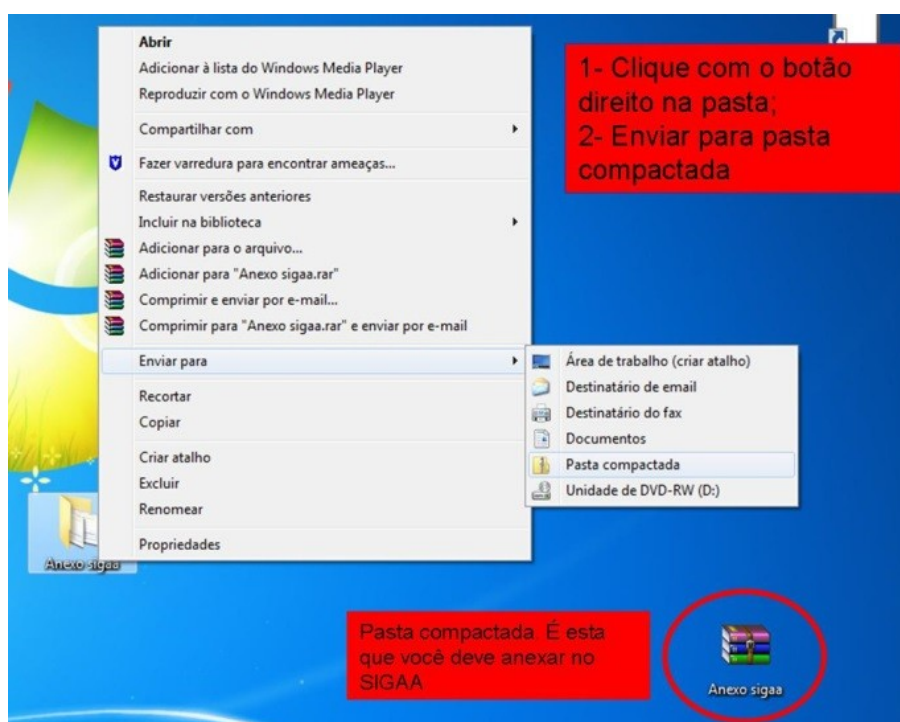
Abrir
Adicionar à lista do Windows Media Player
Reproduzir com o Windows Media Player
Compartilhar com
Fazer varredura para encontrar ameaças...
Restaurar versões anteriores
Incluir na biblioteca
Adicionar para o arquivo...
Adicionar para "Anexo sigaa.rar"
Comprimir e enviar por e-mail...
Comprimir para "Anexo sigaa.rar" e enviar por e-mail
Enviar para
Recortar
Copiar
Criar atalho
Excluir
Renomear
Propriedades

Área de trabalho (criar atalho)
Destinatário de email
Destinatário do fax
Documentos
Pasta compactada
Unidade de DVD-RW (D:)

1- Clique com o botão direito na pasta;
2- Enviar para pasta compactada

Anexo sigaa

Pasta compactada. É esta que você deve anexar no SIGAA

Anexo sigaa